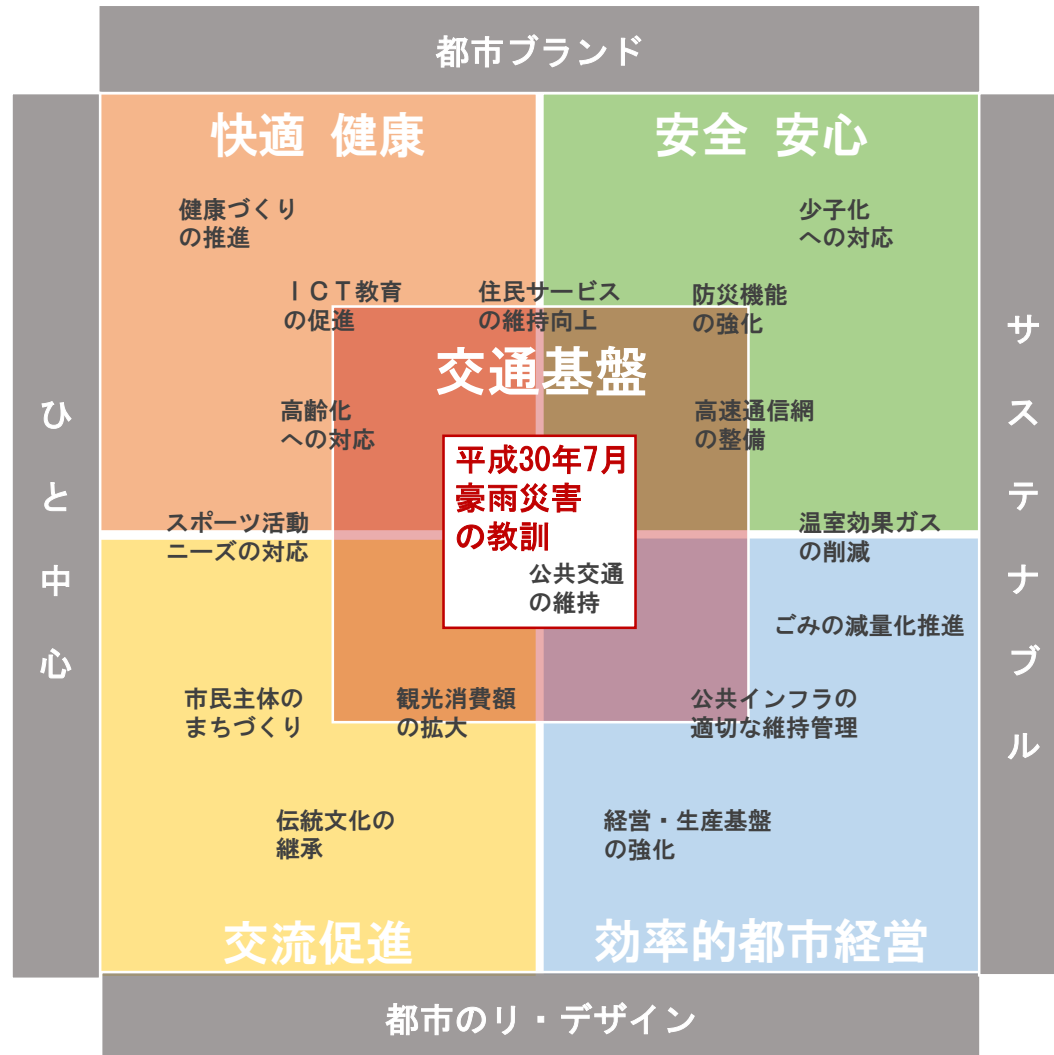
都市ブランド

ひと中心

サステナブル

快適 健康

安全 安心

健康づくり
の推進

少子化
への対応

ＩＣＴ教育
の促進

住民サービス
の維持向上

防災機能
の強化

交通基盤

高齢化
への対応

高速通信網
の整備

平成30年7月
豪雨災害
の教訓

スポーツ活動
ニーズの対応

温室効果ガス
の削減

公共交通
の維持

ごみの減量化推進

市民主体の
まちづくり

観光消費額
の拡大

公共インフラの
適切な維持管理

伝統文化の
継承

経営・生産基盤
の強化

交流促進

効率的都市経営

都市のリ・デザイン